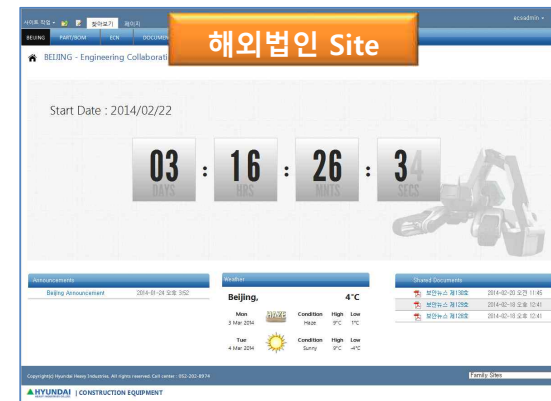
사이트 작업 찾아보기 페이지
ecoadmin
BEIJING PARTROOM ECN DOCUMEN
해외법인 Site
BEIJING - Engineering Collaborati

Start Date : 2014/02/22

03 : 16 : 26 : 34
DAYS HRS MNTS SECS

Announcements
Beijing Announcement 2014-01-24 오후 3:52

Weather
Beijing, 4°C
Mon 3 Mar 2014 HAZE Condition Haze High 9°C Low 1°C
Tue 4 Mar 2014 Condition Sunny High 9°C Low -4°C

Shared Documents
보안뉴스 제130호 2014-02-20 오전 11:45
보안뉴스 제129호 2014-02-18 오후 12:41
보안뉴스 제128호 2014-02-18 오후 12:41

Copyright(c) Hyundai Heavy Industries, All rights reserved. Call center : 052-202-8974
Family Sites
HYUNDAI | CONSTRUCTION EQUIPMENT